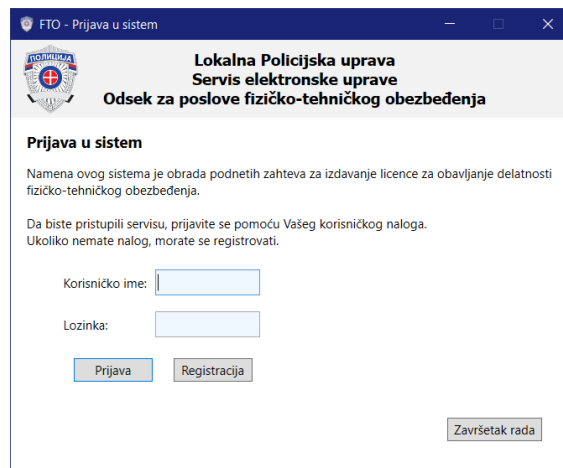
FTO - Prijava u sistem

ПОЛИЦИЈА

Lokalna Policijska uprava
Servis elektronske uprave
Odsek za poslove fizičko-tehničkog obezbeđenja

Prijava u sistem

Namena ovog sistema je obrada podnetih zahteva za izdavanje licence za obavljanje delatnosti fizičko-tehničkog obezbeđenja.

Da biste pristupili servisu, prijavite se pomoću Vašeg korisničkog naloga.
Ukoliko nemate nalog, morate se registrovati.

Korisničko ime:

Lozinka:

Prijava

Registracija

Završetak rada